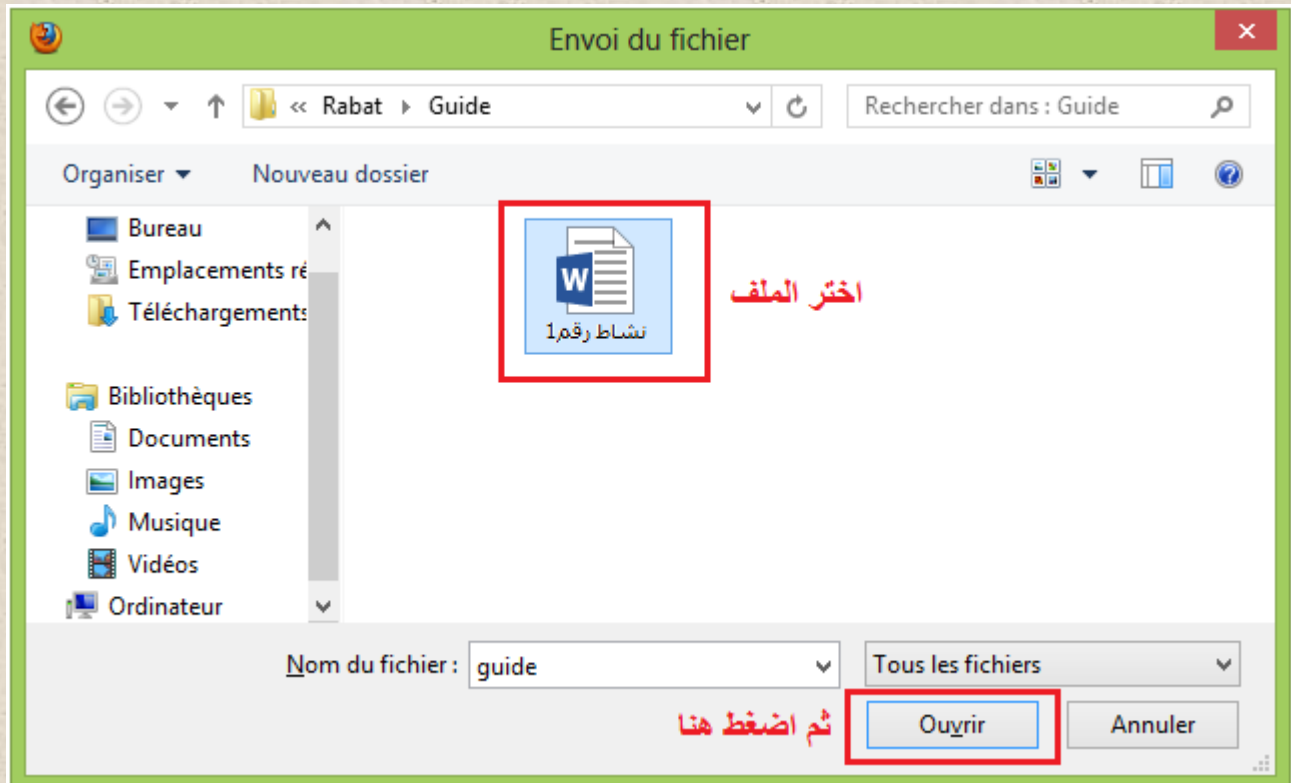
Envoi du fichier

« Rabat ▸ Guide

Rechercher dans : Guide

Organiser ▾ Nouveau dossier

Bureau
Emplacements ré
Téléchargements

Bibliothèques
Documents
Images
Musique
Vidéos

Ordinateur

W
نشاط رقم1

اختر الملف

Nom du fichier : guide

Tous les fichiers

ثم اضغط هنا

Ouvrir

Annuler